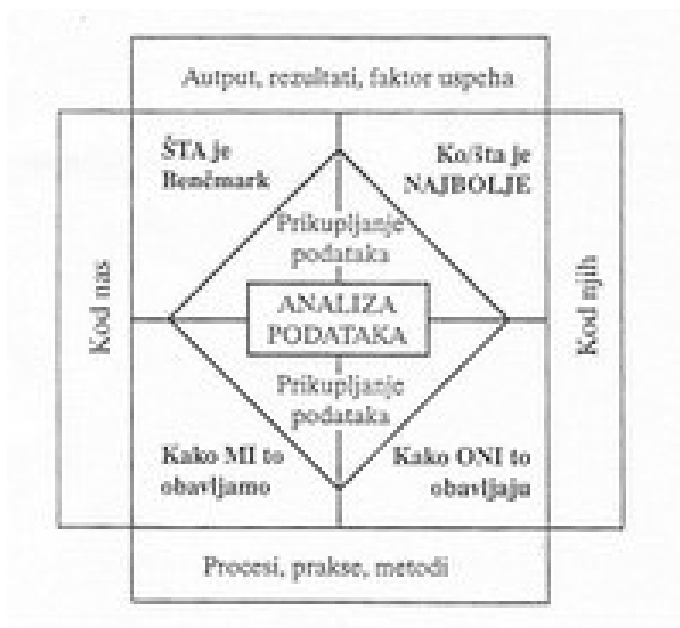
Autput, rezultati, faktor uspeha

ŠTA je Benčmark

Ko/šta je NAJBOLJE

Kod nas

Prikupljanje podataka

ANALIZA PODATAKA

Prikupljanje podataka

Kod njih

Kako MI to obavljamo

Kako ONI to obavljaju

Procesi, prakse, metodi